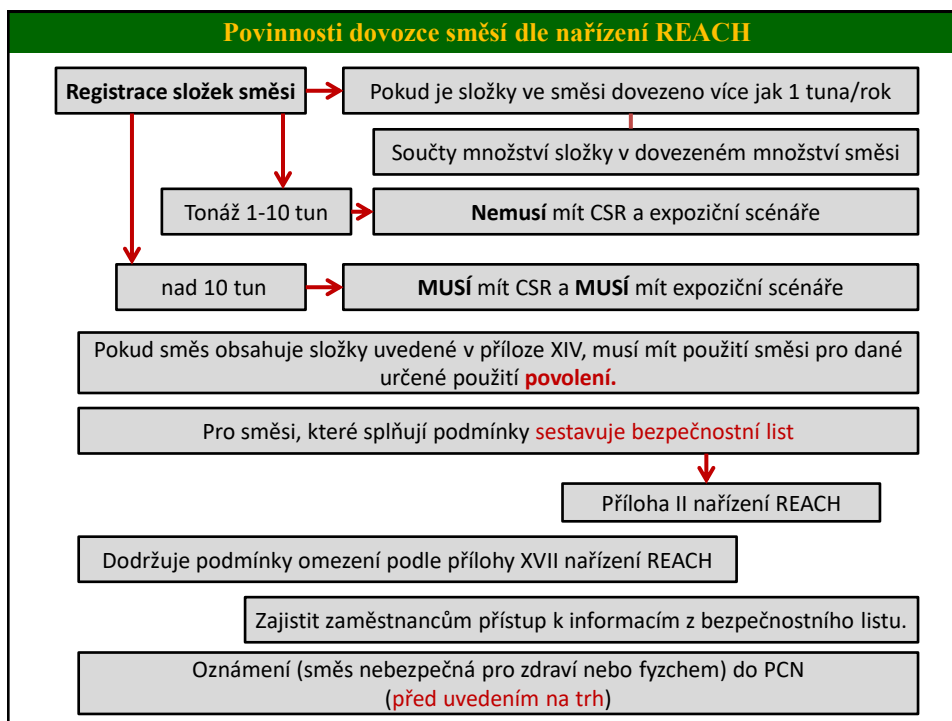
Povinnosti dovozce směsí dle nařízení REACH

Registrace složek směsi

Pokud je složky ve směsi dovezeno více jak 1 tuna/rok

Součty množství složky v dovezeném množství směsi

Tonáž 1-10 tun

Nemusí mít CSR a expoziční scénáře

nad 10 tun

MUSÍ mít CSR a MUSÍ mít expoziční scénáře

Pokud směs obsahuje složky uvedené v příloze XIV, musí mít použití směsi pro dané určené použití povolení.

Pro směsi, které splňují podmínky sestavuje bezpečnostní list

Příloha II nařízení REACH

Dodržuje podmínky omezení podle přílohy XVII nařízení REACH

Zajistit zaměstnancům přístup k informacím z bezpečnostního listu.

Oznámení (směs nebezpečná pro zdraví nebo fyzchem) do PCN (před uvedením na trh)